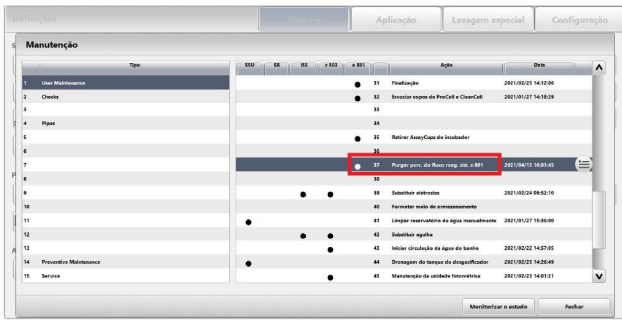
Definições Sistema Aplicação Lavagem especial Configuração

Manutenção

| | Tipo | SSU | SE | ISE | c 503 | e 801 | | Ação | Data |
|---|---|---|---|---|---|---|---|---|---|
| 1 | User Maintenance | | | | | ● | 31 | Finalização | 2021/02/25 14:12:06 |
| 2 | Checks | | | | | ● | 32 | Enxaguar copos de ProCell e CleanCell | 2021/01/27 14:18:29 |
| 3 | | | | | | | 33 | | |
| 4 | Pipes | | | | | | 34 | | |
| 5 | | | | | | ● | 35 | Retirar AssayCups do incubador | |
| 6 | | | | | | | 36 | | |
| 7 | | | | | | ● | 37 | Purgar porc. do fluxo reag. det. e 801 | 2021/04/15 16:01:45 |
| 8 | | | | | | | 38 | | |
| 9 | | | | ● | ● | | 39 | Substituir eléctrodos | 2021/02/24 09:52:10 |
| 10 | | | | | | | 40 | Formatar meio de armazenamento | |
| 11 | | ● | | | ● | | 41 | Limpar reservatório de água manualmente | 2021/01/27 15:36:00 |
| 12 | | | | ● | ● | | 42 | Substituir agulha | |
| 13 | | | | | ● | | 43 | Iniciar circulação da água do banho | 2021/02/03 14:57:05 |
| 14 | Preventive Maintenance | ● | | | | | 44 | Drenagem do tanque do desgaseificador | 2021/02/25 14:20:49 |
| 15 | Service | | | | ● | | 45 | Manutenção da unidade fotométrica | 2021/02/23 14:01:21 |

Monitorizar o estado Fechar